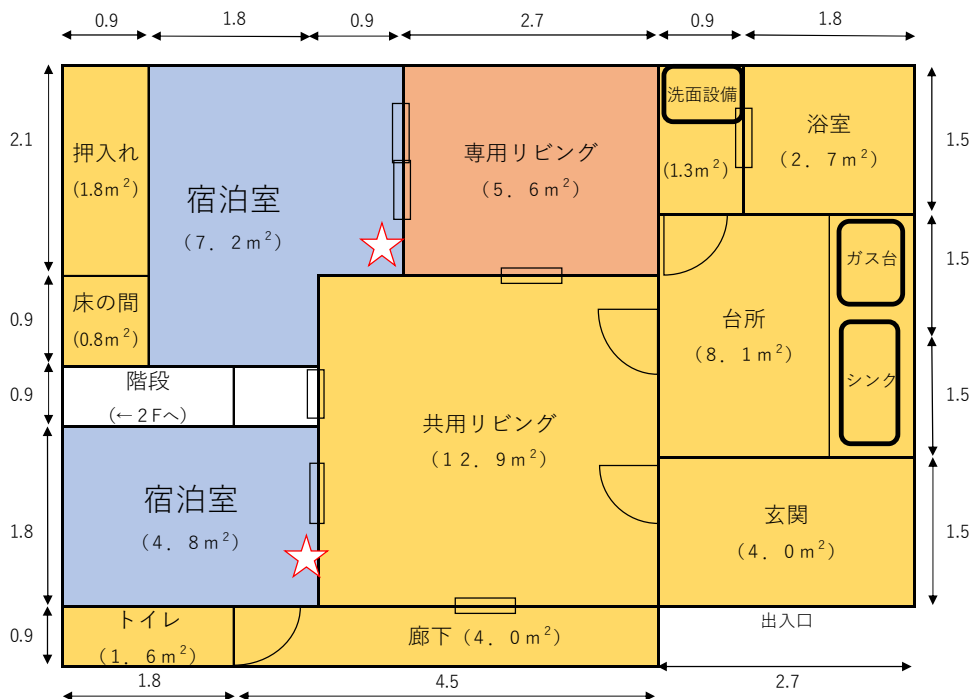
0.9
1.8
0.9
2.7
0.9
1.8

2.1
押入れ
(1.8m$^2$)

宿泊室
(7．2m$^2$)

専用リビング
(5．6m$^2$)

洗面設備
(1.3m$^2$)

浴室
(2．7m$^2$)

1.5

ガス台

1.5

0.9
床の間
(0.8m$^2$)

台所
(8．1m$^2$)

シンク

0.9
階段
(←2Fへ)

共用リビング
(12．9m$^2$)

1.5

1.8
宿泊室
(4．8m$^2$)

玄関
(4．0m$^2$)

1.5

0.9
トイレ
(1．6m$^2$)

廊下 (4．0m$^2$)

出入口

1.8
4.5
2.7